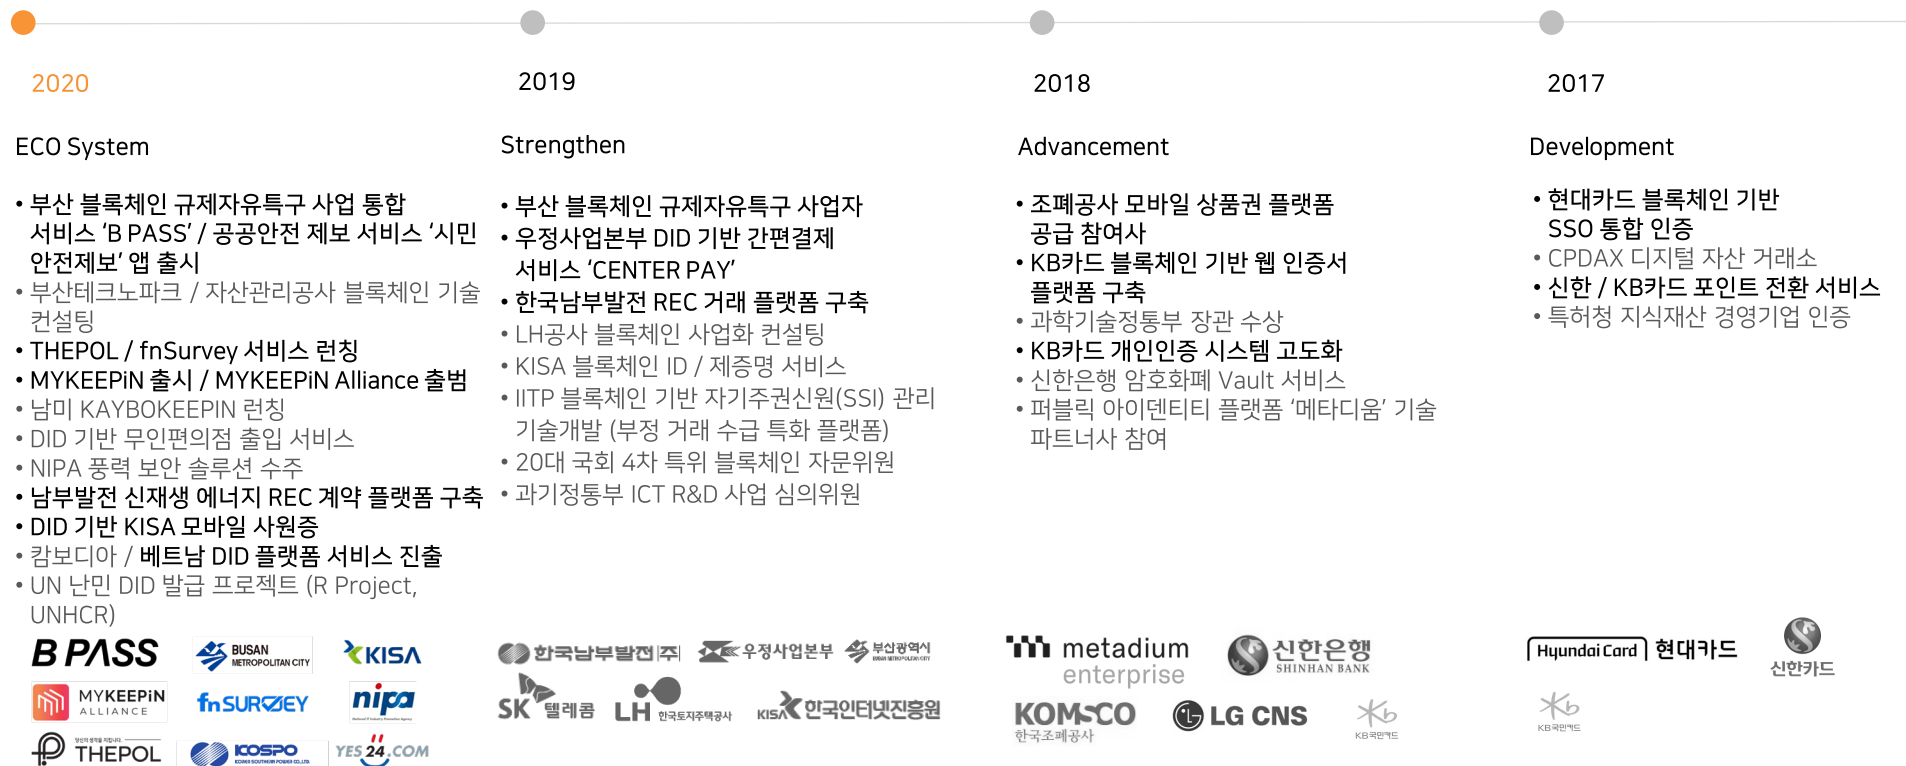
2020

ECO System

• 부산 블록체인 규제자유특구 사업 통합 서비스 'B PASS' / 공공안전 제보 서비스 '시민 안전제보' 앱 출시
• 부산테크노파크 / 자산관리공사 블록체인 기술 컨설팅
• THEPOL / fnSurvey 서비스 런칭
• MYKEEPiN 출시 / MYKEEPiN Alliance 출범
• 남미 KAYBOKEEPIN 런칭
• DID 기반 무인편의점 출입 서비스
• NIPA 풍력 보안 솔루션 수주
• 남부발전 신재생 에너지 REC 계약 플랫폼 구축
• DID 기반 KISA 모바일 사원증
• 캄보디아 / 베트남 DID 플랫폼 서비스 진출
• UN 난민 DID 발급 프로젝트 (R Project, UNHCR)

B PASS
BUSAN METROPOLITAN CITY
KISA
MYKEEPiN ALLIANCE
fnSURVEY
nipa
THEPOL
KOSPO
YES 24.COM

2019

Strengthen

• 부산 블록체인 규제자유특구 사업자
• 우정사업본부 DID 기반 간편결제 서비스 'CENTER PAY'
• 한국남부발전 REC 거래 플랫폼 구축
• LH공사 블록체인 사업화 컨설팅
• KISA 블록체인 ID / 제증명 서비스
• IITP 블록체인 기반 자기주권신원(SSI) 관리 기술개발 (부정 거래 수급 특화 플랫폼)
• 20대 국회 4차 특위 블록체인 자문위원
• 과기정통부 ICT R&D 사업 심의위원

한국남부발전(주)
우정사업본부
부산광역시
SK 텔레콤
LH 한국토지주택공사
KISA 한국인터넷진흥원

2018

Advancement

• 조폐공사 모바일 상품권 플랫폼 공급 참여사
• KB카드 블록체인 기반 웹 인증서 플랫폼 구축
• 과학기술정통부 장관 수상
• KB카드 개인인증 시스템 고도화
• 신한은행 암호화폐 Vault 서비스
• 퍼블릭 아이덴티티 플랫폼 '메타디움' 기술 파트너사 참여

metadium enterprise
신한은행 SHINHAN BANK
KOMSCO 한국조폐공사
LG CNS
KB국민카드

2017

Development

• 현대카드 블록체인 기반 SSO 통합 인증
• CPDAX 디지털 자산 거래소
• 신한 / KB카드 포인트 전환 서비스
• 특허청 지식재산 경영기업 인증

Hyundai Card 현대카드
신한카드
KB국민카드